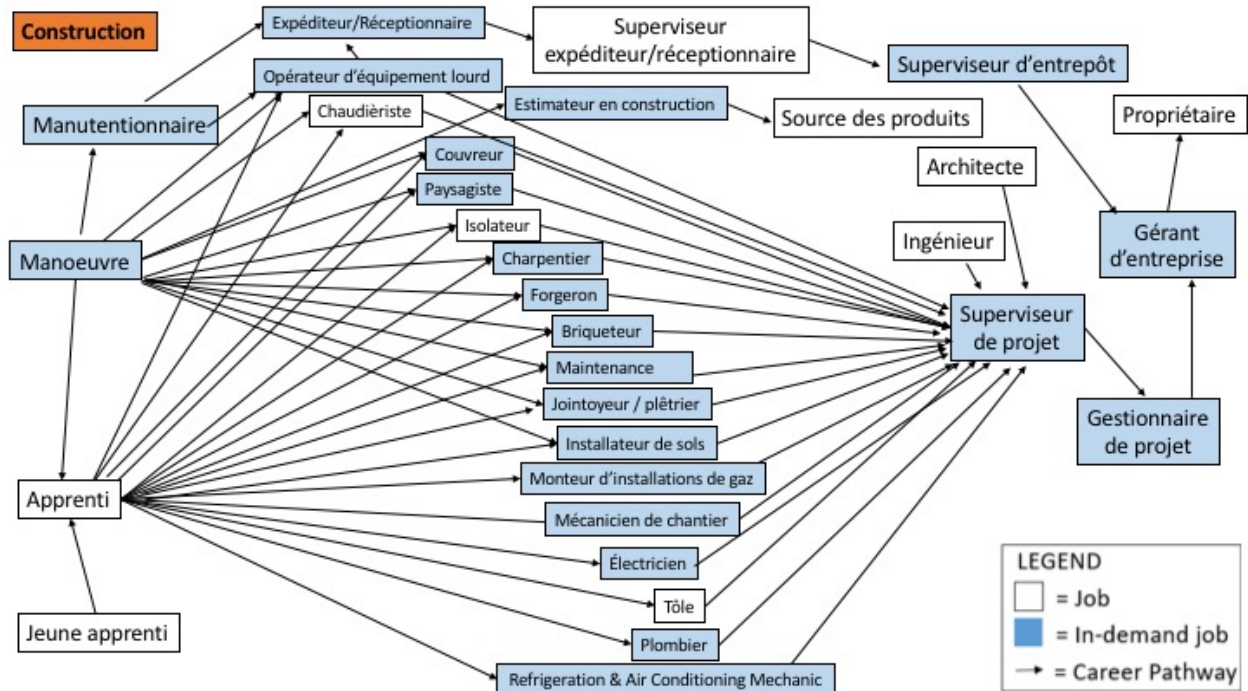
Construction

Expéditeur/Réceptionnaire

Superviseur expéditeur/réceptionnaire

Superviseur d'entrepôt

Opérateur d'équipement lourd

Manutentionnaire

Chaudièriste

Estimateur en construction

Source des produits

Propriétaire

Couvreur

Architecte

Paysagiste

Isolateur

Ingénieur

Gérant d'entreprise

Manoeuvre

Charpentier

Forgeron

Superviseur de projet

Briqueteur

Maintenance

Jointoyeur / plêtrier

Gestionnaire de projet

Installateur de sols

Monteur d'installations de gaz

Apprenti

Mécanicien de chantier

Électricien

LEGEND

= Job

= In-demand job

= Career Pathway

Tôle

Jeune apprenti

Plombier

Refrigeration & Air Conditioning Mechanic